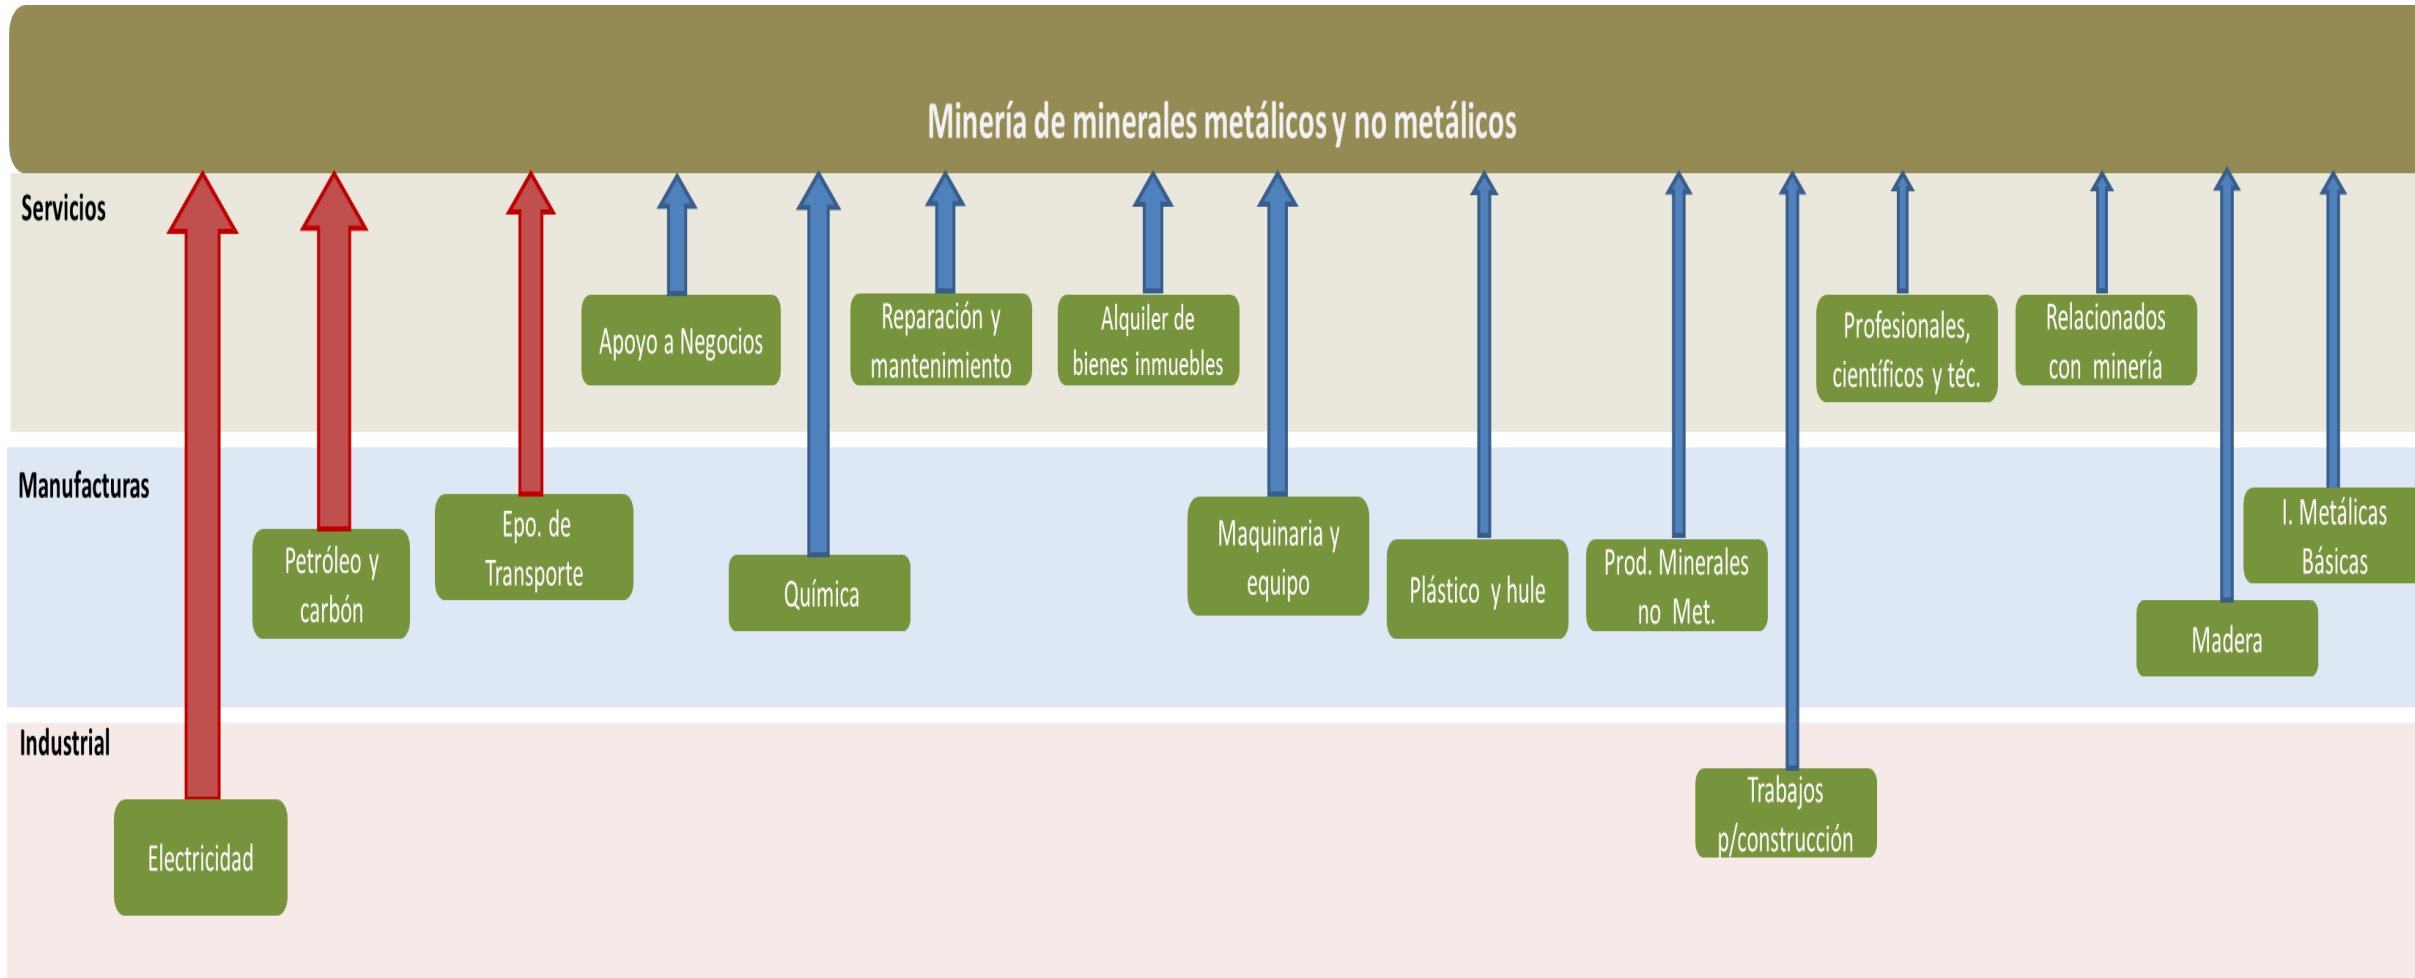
Minería de minerales metálicos y no metálicos

Servicios

Apoyo a Negocios

Reparación y mantenimiento

Alquiler de bienes inmuebles

Profesionales, científicos y téc.

Relacionados con minería

Manufacturas

Petróleo y carbón

Epo. de Transporte

Química

Maquinaria y equipo

Plástico y hule

Prod. Minerales no Met.

I. Metálicas Básicas

Madera

Industrial

Electricidad

Trabajos p/construcción